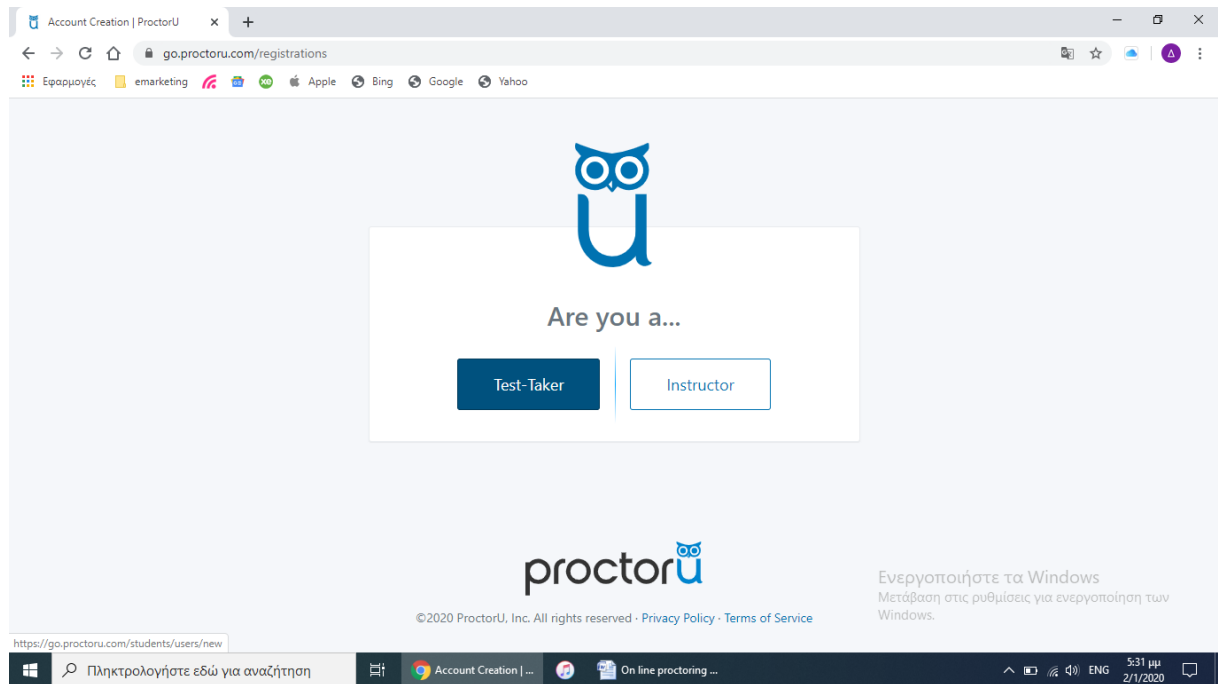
Account Creation | ProctorU ×
+
go.proctoru.com/registrations
Εφαρμογές emarketing Apple Bing Google Yahoo

Are you a...

Test-Taker
Instructor

proctorU

©2020 ProctorU, Inc. All rights reserved · Privacy Policy · Terms of Service

Ενεργοποιήστε τα Windows
Μετάβαση στις ρυθμίσεις για ενεργοποίηση των Windows.

https://go.proctoru.com/students/users/new

Πληκτρολογήστε εδώ για αναζήτηση
Account Creation | ...
On line proctoring ...
ENG
5:31 μμ
2/1/2020